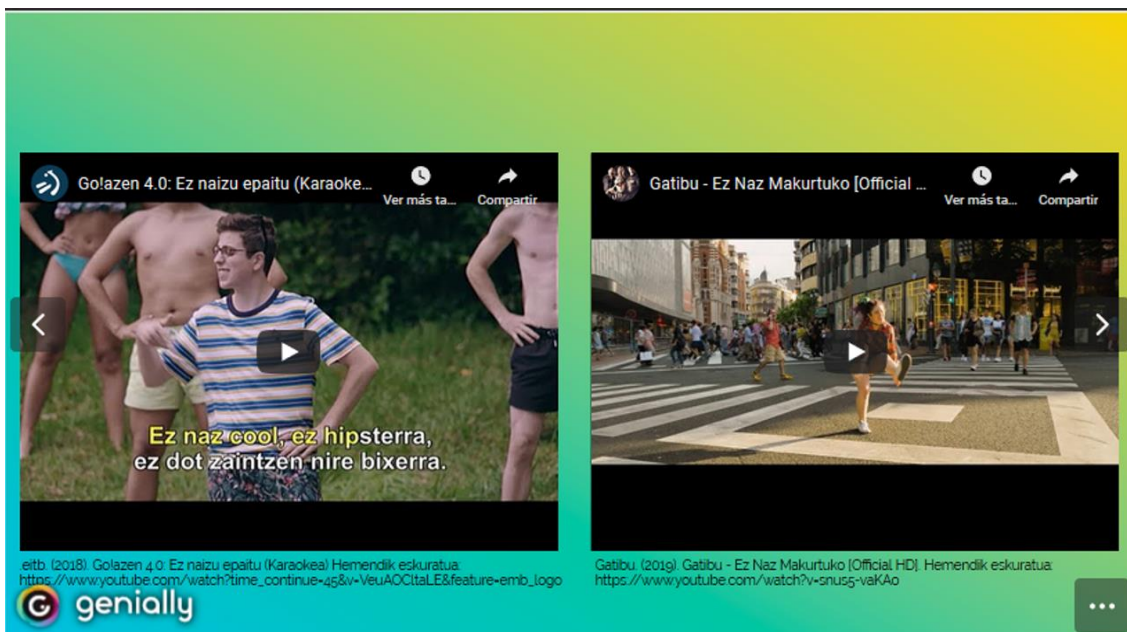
Go!azen 4.0: Ez naizu epaitu (Karaoke...

Ver más ta...

Compartir

Ez naz cool, ez hipsterra, ez dot zaintzen nire bixerra.

eitb. (2018). Go!azen 4.0: Ez naizu epaitu (Karaokea) Hemendik eskuratua: https://www.youtube.com/watch?time_continue=45&v=VeuAOCltaLE&feature=emb_logo

Gatibu - Ez Naz Makurtuko [Official ...

Ver más ta...

Compartir

Gatibu. (2019). Gatibu - Ez Naz Makurtuko [Official HD]. Hemendik eskuratua: https://www.youtube.com/watch?v=snus5-vaKAo

genially